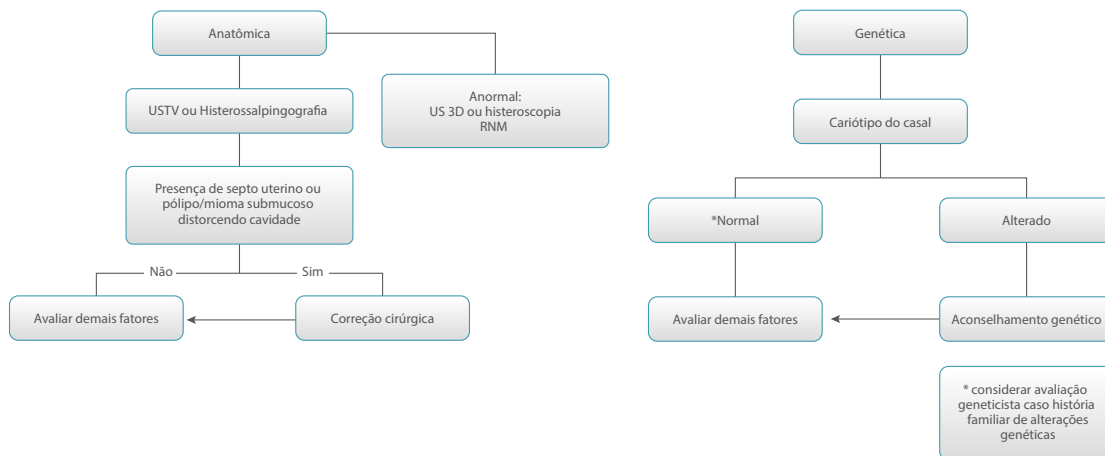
Anatômica

USTV ou Histerossalpingografia

Anormal:
US 3D ou histeroscopia
RNM

Presença de septo uterino ou pólipo/mioma submucoso distorcendo cavidade

Não

Sim

Avaliar demais fatores

Correção cirúrgica

Genética

Cariótipo do casal

*Normal

Alterado

Avaliar demais fatores

Aconselhamento genético

* considerar avaliação geneticista caso história familiar de alterações genéticas